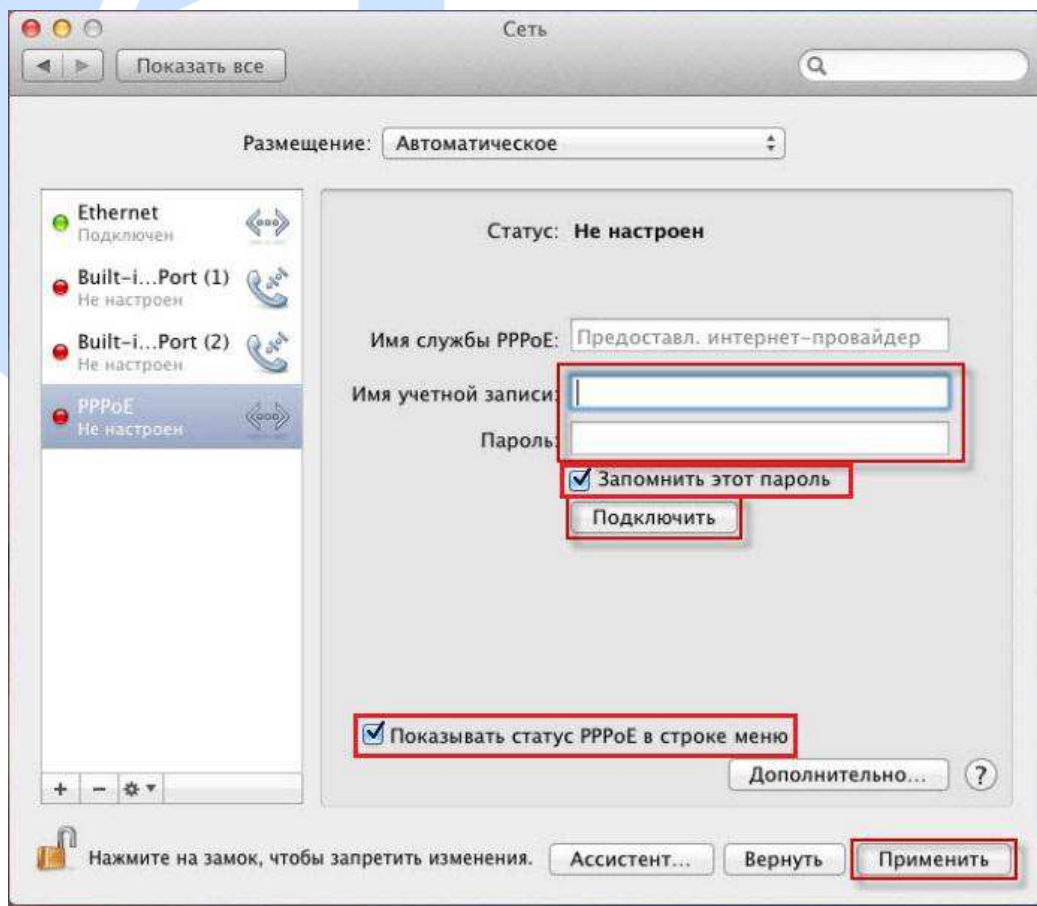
Сеть

Показать все

Размещение: Автоматическое

Ethernet
Подключен

Built-i...Port (1)
Не настроен

Built-i...Port (2)
Не настроен

PPPoE
Не настроен

Статус: Не настроен

Имя службы PPPoE: Предоставл. интернет-провайдер

Имя учетной записи:

Пароль:

Запомнить этот пароль

Подключить

Показывать статус PPPoE в строке меню

Дополнительно...

?

Нажмите на замок, чтобы запретить изменения.

Ассистент...

Вернуть

Применить